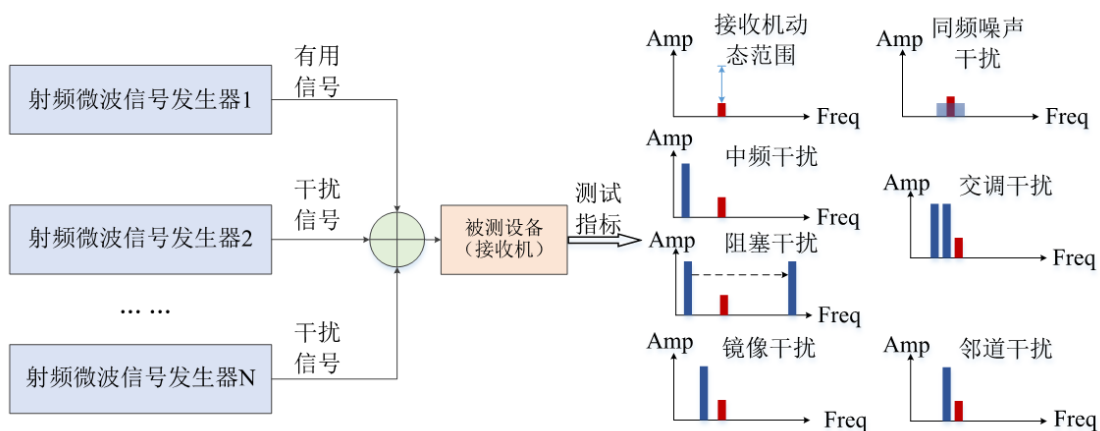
射频微波信号发生器1

有用信号

射频微波信号发生器2

干扰信号

… …

射频微波信号发生器N

干扰信号

被测设备（接收机）

测试指标

Amp 接收机动态范围 Freq

Amp 同频噪声干扰 Freq

Amp 中频干扰 Freq

Amp 交调干扰 Freq

Amp 阻塞干扰 Freq

Amp 镜像干扰 Freq

Amp 邻道干扰 Freq